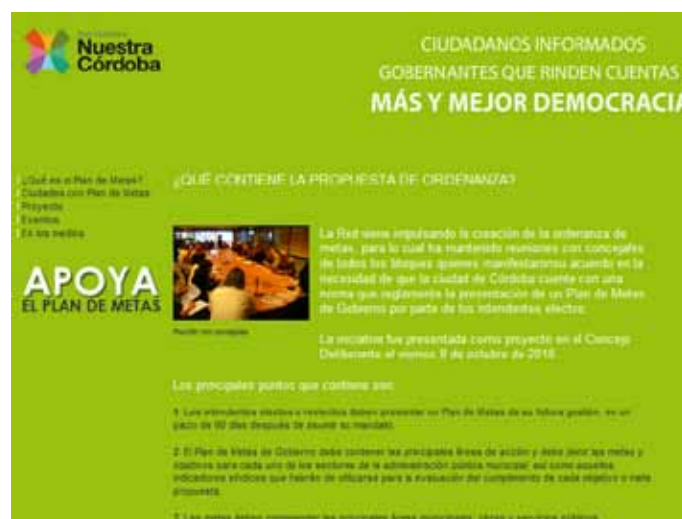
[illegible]
Nuestra Córdoba

CIUDADANOS INFORMADOS
GOBERNANTES QUE RINDEN CUENTAS
MÁS Y MEJOR DEMOCRACIA

¿Qué es el Plan de Metas?
Ciudades con Plan de Metas
Proyecto
Eventos
En los medios

APOYA
EL PLAN DE METAS

¿QUÉ CONTIENE LA PROPUESTA DE ORDENANZA?

La Red viene impulsando la creación de la ordenanza de metas, para lo cual ha mantenido reuniones con concejales de todos los bloques quienes manifestaron su acuerdo en la necesidad de que la ciudad de Córdoba cuente con una norma que reglamente la presentación de un Plan de Metas de Gobierno por parte de los intendentes electos.

Reunión con concejales

La iniciativa fue presentada como proyecto en el Concejo Deliberante el viernes 8 de octubre de 2010.

Los principales puntos que contiene son:

1. Los intendentes electos o reelectos deben presentar un Plan de Metas de su futura gestión, en un plazo de 90 días después de asumir su mandato.

2. El Plan de Metas de Gobierno debe contener las principales líneas de acción y debe fijar las metas y objetivos para cada uno de los sectores de la administración pública municipal; así como aquellos indicadores síntéticos que habrán de utilizarse para la evaluación del cumplimiento de cada objetivo o meta propuesta.

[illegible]